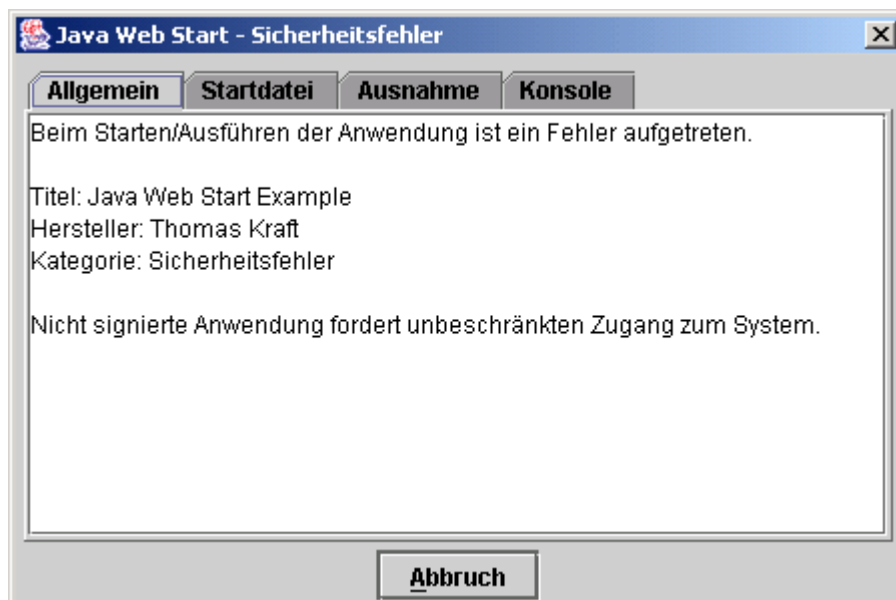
Java Web Start - Sicherheitsfehler

Allgemein | Startdatei | Ausnahme | Konsole

Beim Starten/Ausführen der Anwendung ist ein Fehler aufgetreten.

Titel: Java Web Start Example
Hersteller: Thomas Kraft
Kategorie: Sicherheitsfehler

Nicht signierte Anwendung fordert unbeschränkten Zugang zum System.

Abbruch